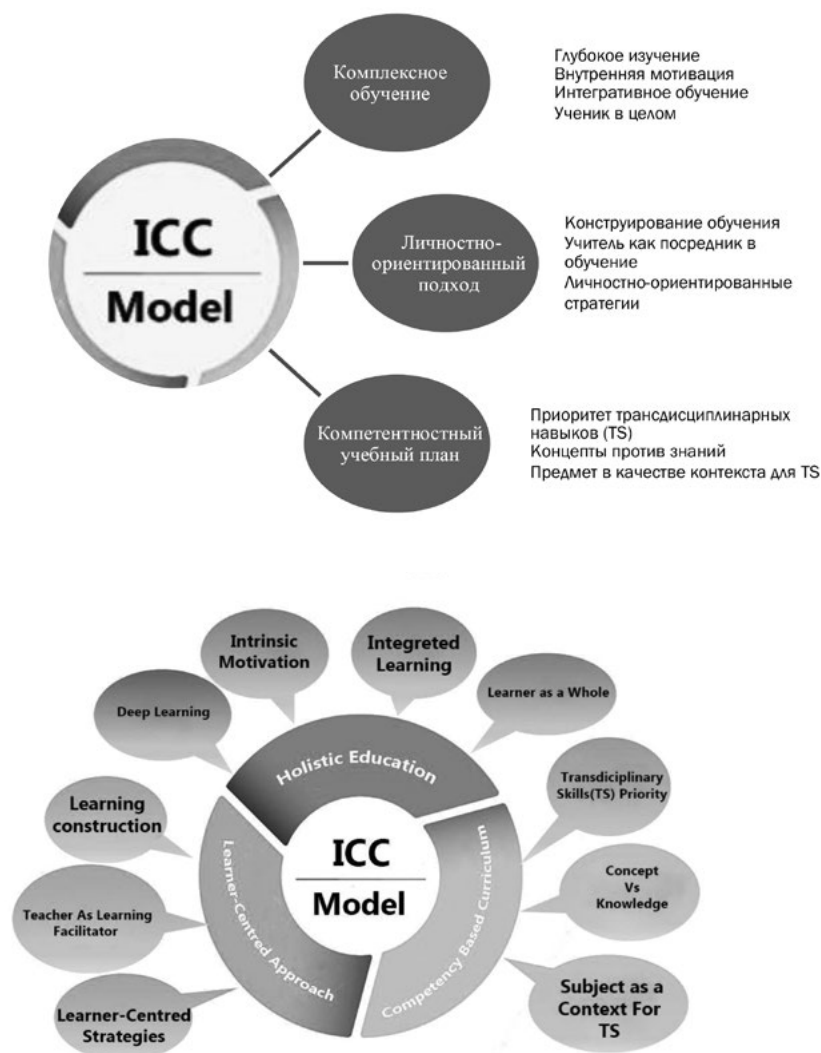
ICC
Model

Комплексное обучение

Глубокое изучение
Внутренняя мотивация
Интегративное обучение
Ученик в целом

Личностно-ориентированный подход

Конструирование обучения
Учитель как посредник в обучение
Личностно-ориентированные стратегии

Компетентностный учебный план

Приоритет трансдисциплинарных навыков (TS)
Концепты против знаний
Предмет в качестве контекста для TS

Deep Learning

Intrinsic Motivation

Integrated Learning

Learner as a Whole

Learning construction

Teacher As Learning Facilitator

Learner-Centred Strategies

Holistic Education

Learner-Centred Approach

ICC
Model

Competency Based Curriculum

Transdiciplinary Skills(TS) Priority

Concept Vs Knowledge

Subject as a Context For TS